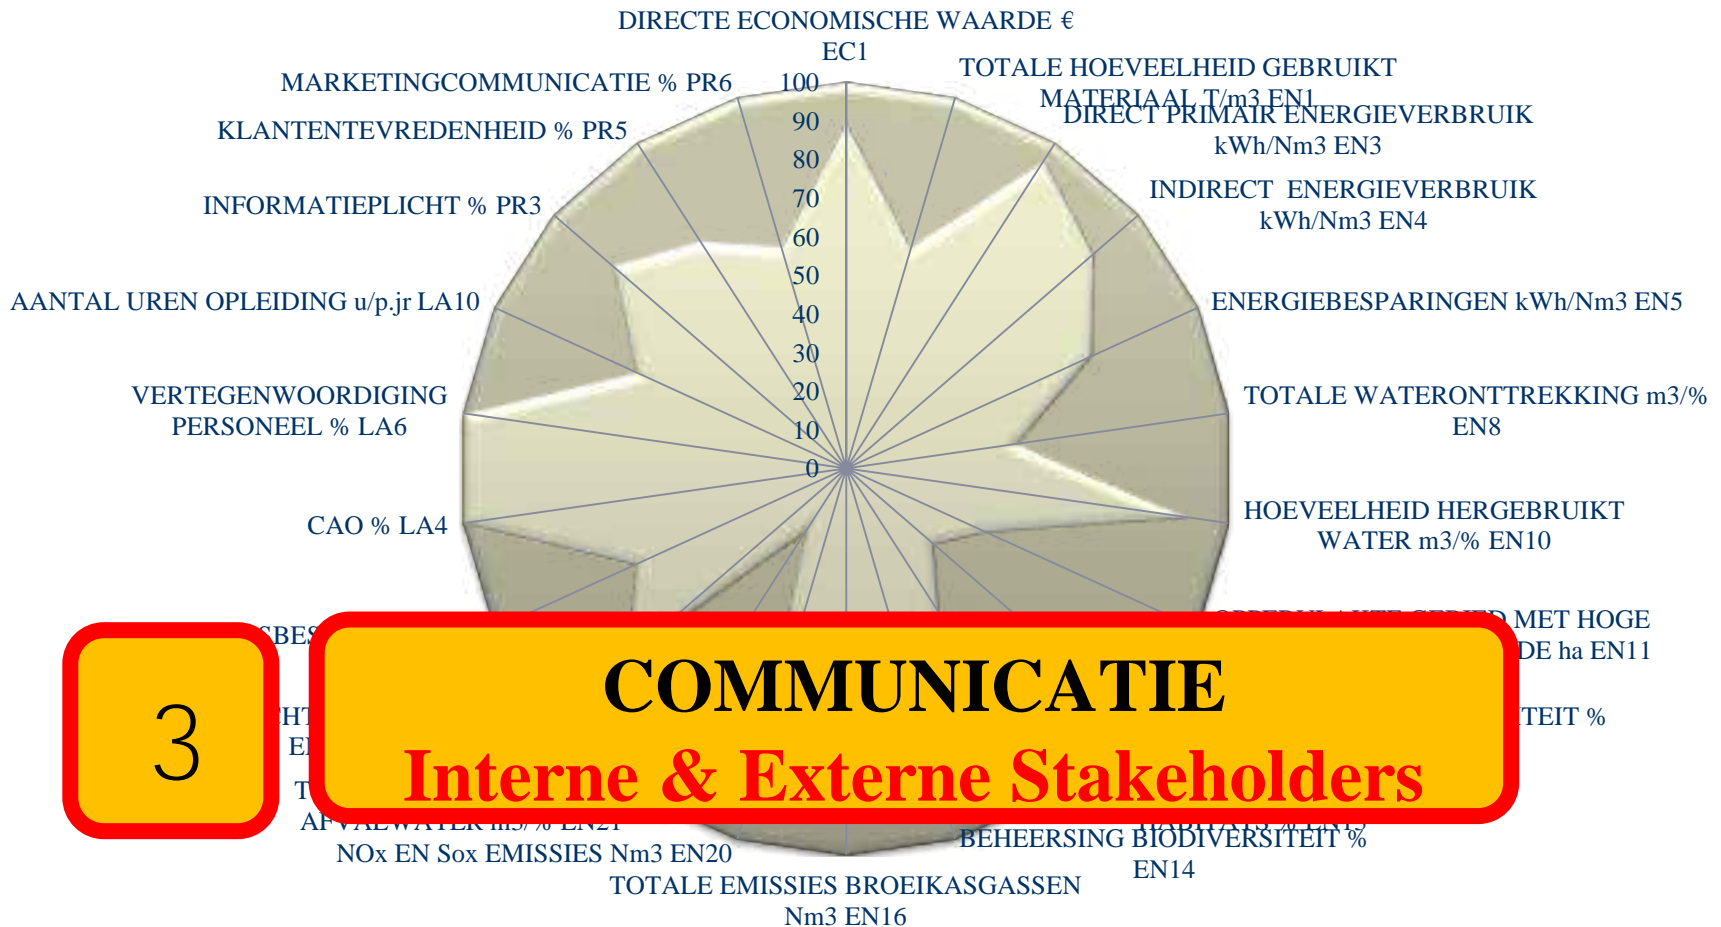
DIRECTE ECONOMISCHE WAARDE €
EC1

TOTALE HOEVEELHEID GEBRUIKT MATERIAAL T/m3 EN1

DIRECT PRIMAIR ENERGIEVERBRUIK kWh/Nm3 EN3

INDIRECT ENERGIEVERBRUIK kWh/Nm3 EN4

ENERGIEBESPARINGEN kWh/Nm3 EN5

TOTALE WATERONTTREKKING m3/% EN8

HOEVEELHEID HERGEBRUIKT WATER m3/% EN10

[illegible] MET HOGE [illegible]DE ha EN11

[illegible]TEIT %

BEHEERSING BIODIVERSITEIT % EN14

TOTALE EMISSIES BROEIKASGASSEN Nm3 EN16

NOx EN Sox EMISSIES Nm3 EN20

AFVALWATER m3/% EN21

CAO % LA4

VERTEGENWOORDIGING PERSONEEL % LA6

AANTAL UREN OPLEIDING u/p.jr LA10

INFORMATIEPLICHT % PR3

KLANTENTEVREDENHEID % PR5

MARKETINGCOMMUNICATIE % PR6

100
90
80
70
60
50
40
30
20
10
0

3

COMMUNICATIE
Interne & Externe Stakeholders